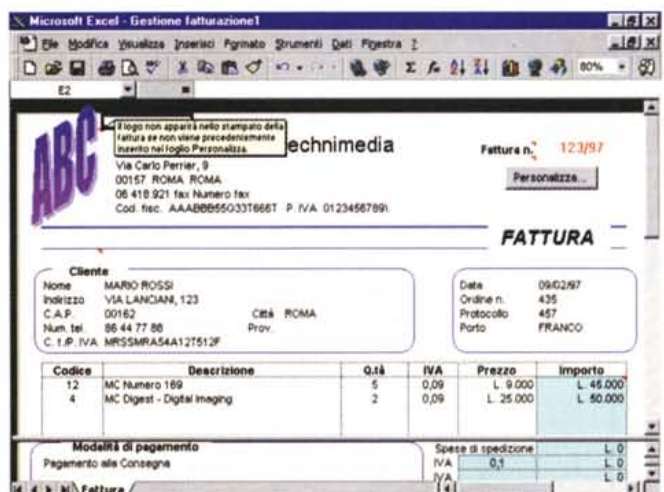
Microsoft Excel - Gestione fatturazione1

File Modifica Visualizza Inserisci Formato Strumenti Dati Finestra ?

80%

E2

ABC

Il logo non apparirà nello stampato della fattura se non viene precedentemente inserito nel foglio Personalizza.

Technimedia

Via Carlo Perrier, 9
00157 ROMA ROMA
06 418.921 fax Numero fax
Cod. fisc. AAABBB55G33T666T P. IVA 0123456789\

Fattura n. 123/97

Personalizza...

FATTURA

Cliente

Nome MARIO ROSSI
Indirizzo VIA LANCIANI, 123
C.A.P. 00162 Città ROMA
Num. tel. 86 44 77 88 Prov.
C. 1./P. IVA MRSSMRA54A12T512F

Data 09/02/97
Ordine n. 435
Protocollo 457
Porto FRANCO

| Codice | Descrizione | Q.tà | IVA | Prezzo | Importo |
|---|---|---|---|---|---|
| 12 | MC Numero 169 | 5 | 0,09 | L. 9.000 | L. 45.000 |
| 4 | MC Digest - Digital Imaging | 2 | 0,09 | L. 25.000 | L. 50.000 |

Modalità di pagamento

Pagamento alla Consegna

Spese di spedizione L. 0
IVA 0,1 L. 0
IVA L. 0

Fattura